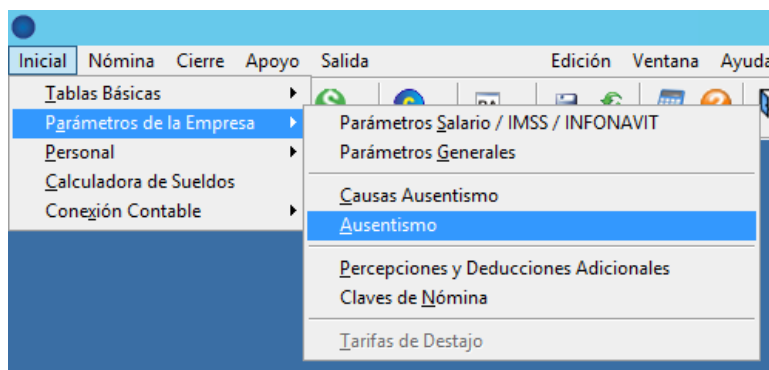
Inicial Nómina Cierre Apoyo Salida Edición Ventana Ayuda

Tablas Básicas
Parámetros de la Empresa
Personal
Calculadora de Sueldos
Conexión Contable

Parámetros Salario / IMSS / INFONAVIT
Parámetros Generales
Causas Ausentismo
Ausentismo
Percepciones y Deducciones Adicionales
Claves de Nómina
Tarifas de Destajo